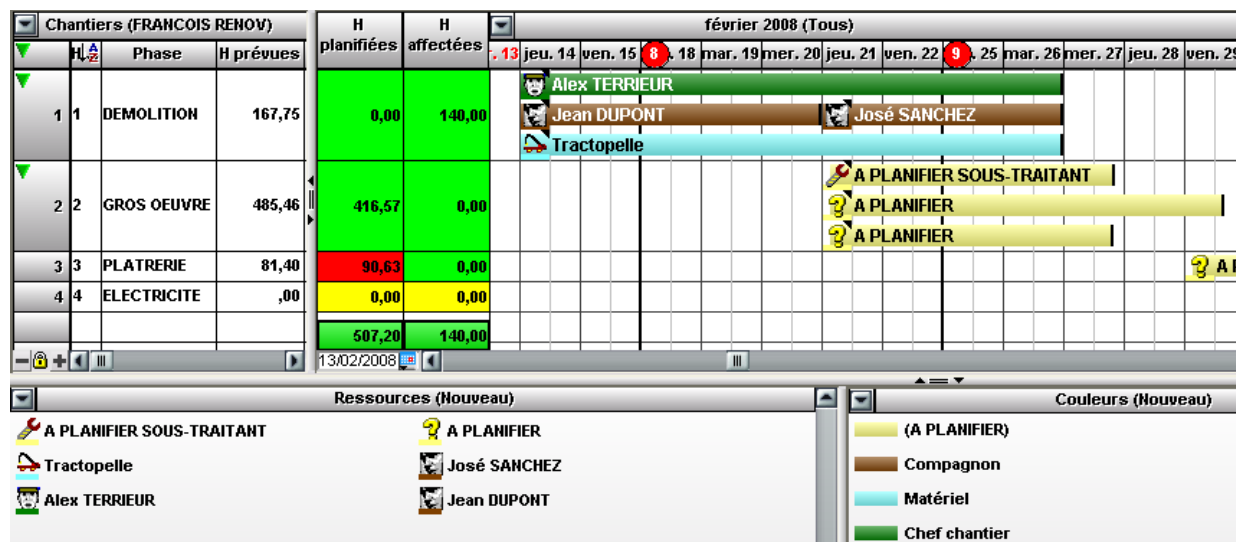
Chantiers (FRANCOIS RENOV)

| | H | Phase | H prévues | H planifiées | H affectées |
|---|---|---|---|---|---|
| 1 | 1 | DEMOLITION | 167,75 | 0,00 | 140,00 |
| 2 | 2 | GROS OEUVRE | 485,46 | 416,57 | 0,00 |
| 3 | 3 | PLATRERIE | 81,40 | 90,63 | 0,00 |
| 4 | 4 | ELECTRICITE | ,00 | 0,00 | 0,00 |
| | | | | 507,20 | 140,00 |

13/02/2008

février 2008 (Tous)

. 13 jeu. 14 ven. 15 8 . 18 mar. 19 mer. 20 jeu. 21 ven. 22 9 . 25 mar. 26 mer. 27 jeu. 28 ven. 29

Alex TERRIEUR
Jean DUPONT
José SANCHEZ
Tractopelle
A PLANIFIER SOUS-TRAITANT
A PLANIFIER
A PLANIFIER
A P

Ressources (Nouveau)

A PLANIFIER SOUS-TRAITANT
A PLANIFIER
Tractopelle
José SANCHEZ
Alex TERRIEUR
Jean DUPONT

Couleurs (Nouveau)

(A PLANIFIER)
Compagnon
Matériel
Chef chantier